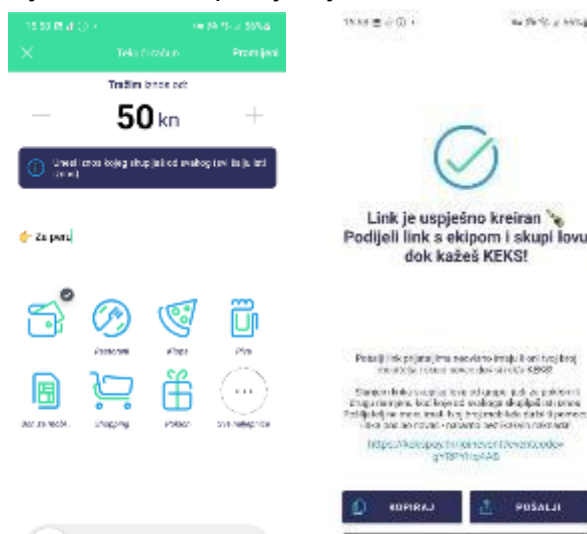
15:50 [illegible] 55%

Tekući račun Promijeni

Tražim iznos od:

50 kn

Unesi iznos kojeg skupljaš od svakog tko kliku link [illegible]

👉 Za peru

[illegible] Restorani Pizza Pivo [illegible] Shopping Poklon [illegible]

15:50 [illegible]

Link je uspješno kreiran 🍾 Podijeli link s ekipom i skupi lovu dok kažeš KEKS!

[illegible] KEKS!

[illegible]

https://kekspay.hr/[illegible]

KOPIRAJ POŠALJI